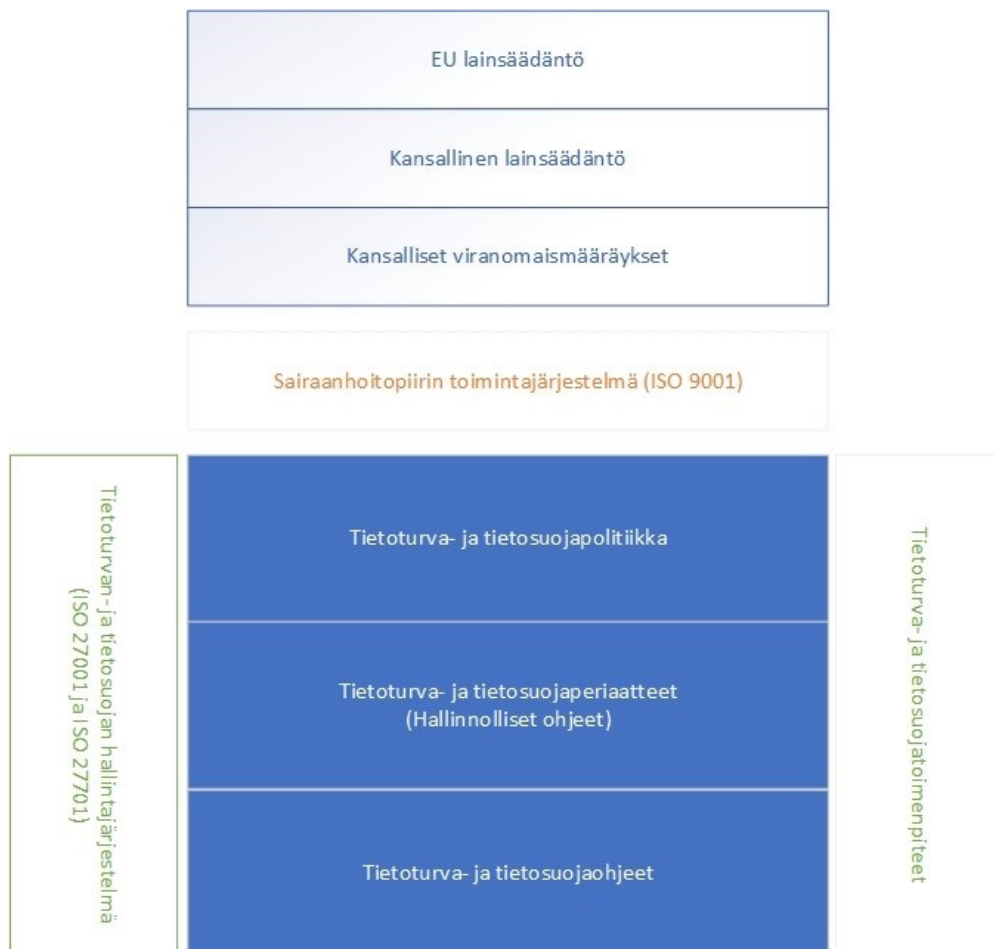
EU lainsäädäntö

Kansallinen lainsäädäntö

Kansalliset viranomaismääräykset

Sairaanhoitopiirin toimintajärjestelmä (ISO 9001)

Tietoturvan- ja tietosuojan hallintajärjestelmä (ISO 27001 ja ISO 27701)

Tietoturva- ja tietosuojapolitiikka

Tietoturva- ja tietosuojaperiaatteet (Hallinnolliset ohjeet)

Tietoturva- ja tietosuojaohjeet

Tietoturva- ja tietosuojatoimenpiteet